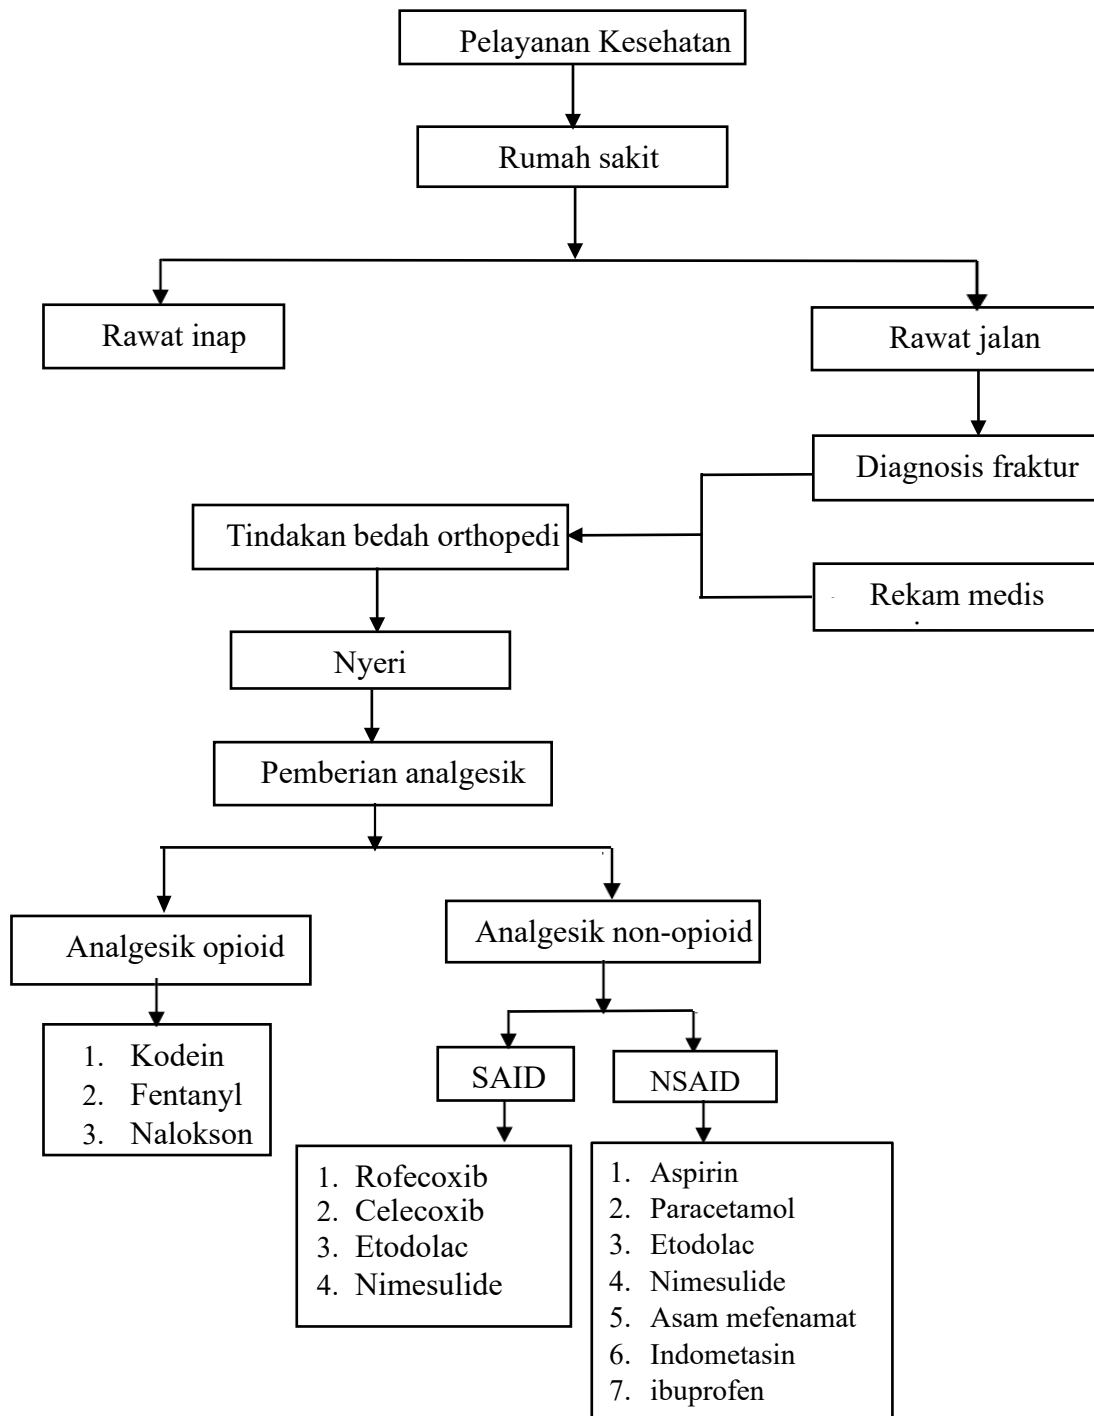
Pelayanan Kesehatan

Rumah sakit

Rawat inap

Rawat jalan

Diagnosis fraktur

Tindakan bedah orthopedi

Rekam medis

Nyeri

Pemberian analgesik

Analgesik opioid

Analgesik non-opioid

1. Kodein
2. Fentanyl
3. Nalokson

SAID

NSAID

1. Rofecoxib
2. Celecoxib
3. Etodolac
4. Nimesulide

1. Aspirin
2. Paracetamol
3. Etodolac
4. Nimesulide
5. Asam mefenamat
6. Indometasin
7. ibuprofen